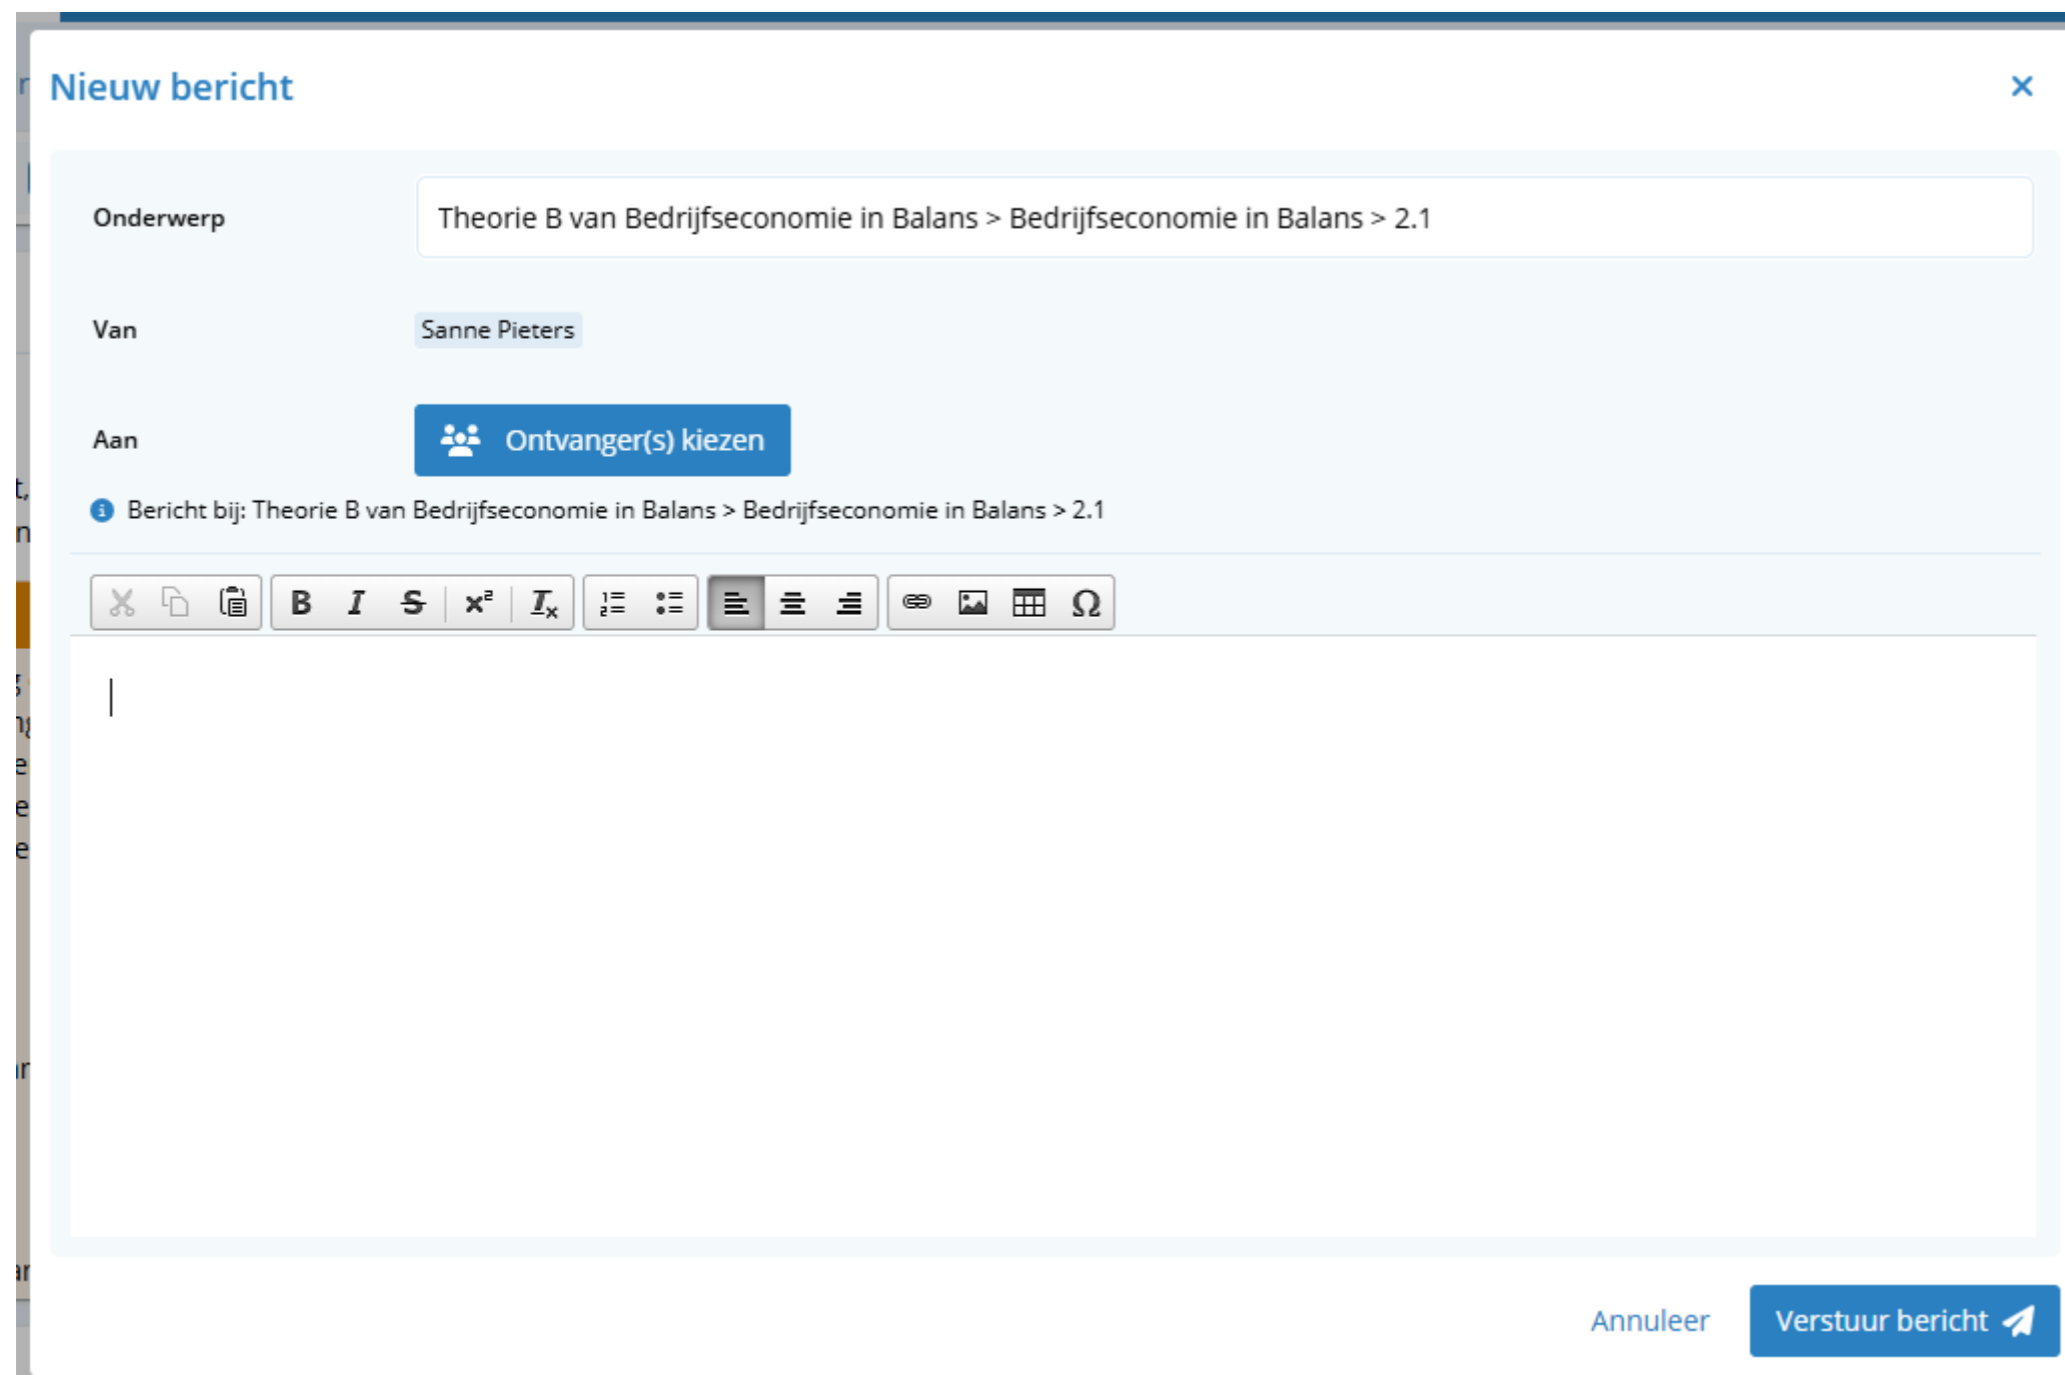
Nieuw bericht

×

Onderwerp

Theorie B van Bedrijfseconomie in Balans > Bedrijfseconomie in Balans > 2.1

Van

Sanne Pieters

Aan

Ontvanger(s) kiezen

Bericht bij: Theorie B van Bedrijfseconomie in Balans > Bedrijfseconomie in Balans > 2.1

B I S $x^2$ $I_x$ Ω

Annuleer

Verstuur bericht